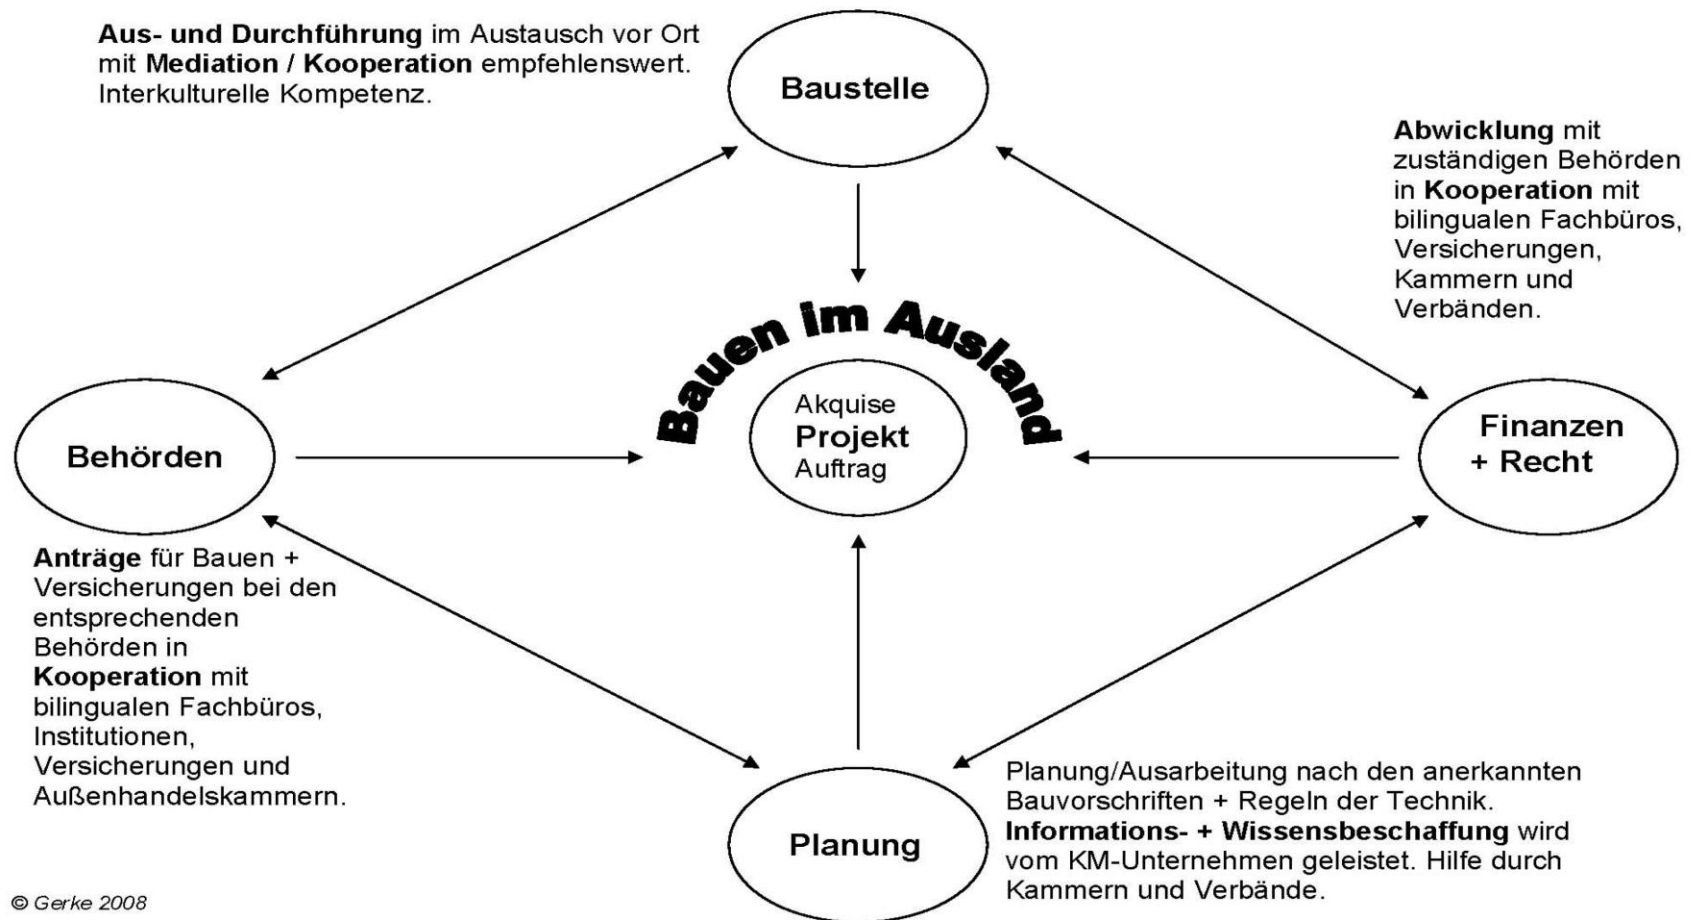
**Aus- und Durchführung** im Austausch vor Ort mit **Mediation / Kooperation** empfehlenswert. Interkulturelle Kompetenz.

Baustelle

**Abwicklung** mit zuständigen Behörden in **Kooperation** mit bilingualen Fachbüros, Versicherungen, Kammern und Verbänden.

Bauen im Ausland

Behörden

Akquise
Projekt
Auftrag

Finanzen + Recht

**Anträge** für Bauen + Versicherungen bei den entsprechenden Behörden in **Kooperation** mit bilingualen Fachbüros, Institutionen, Versicherungen und Außenhandelskammern.

Planung

Planung/Ausarbeitung nach den anerkannten Bauvorschriften + Regeln der Technik. **Informations- + Wissensbeschaffung** wird vom KM-Unternehmen geleistet. Hilfe durch Kammern und Verbände.

© Gerke 2008